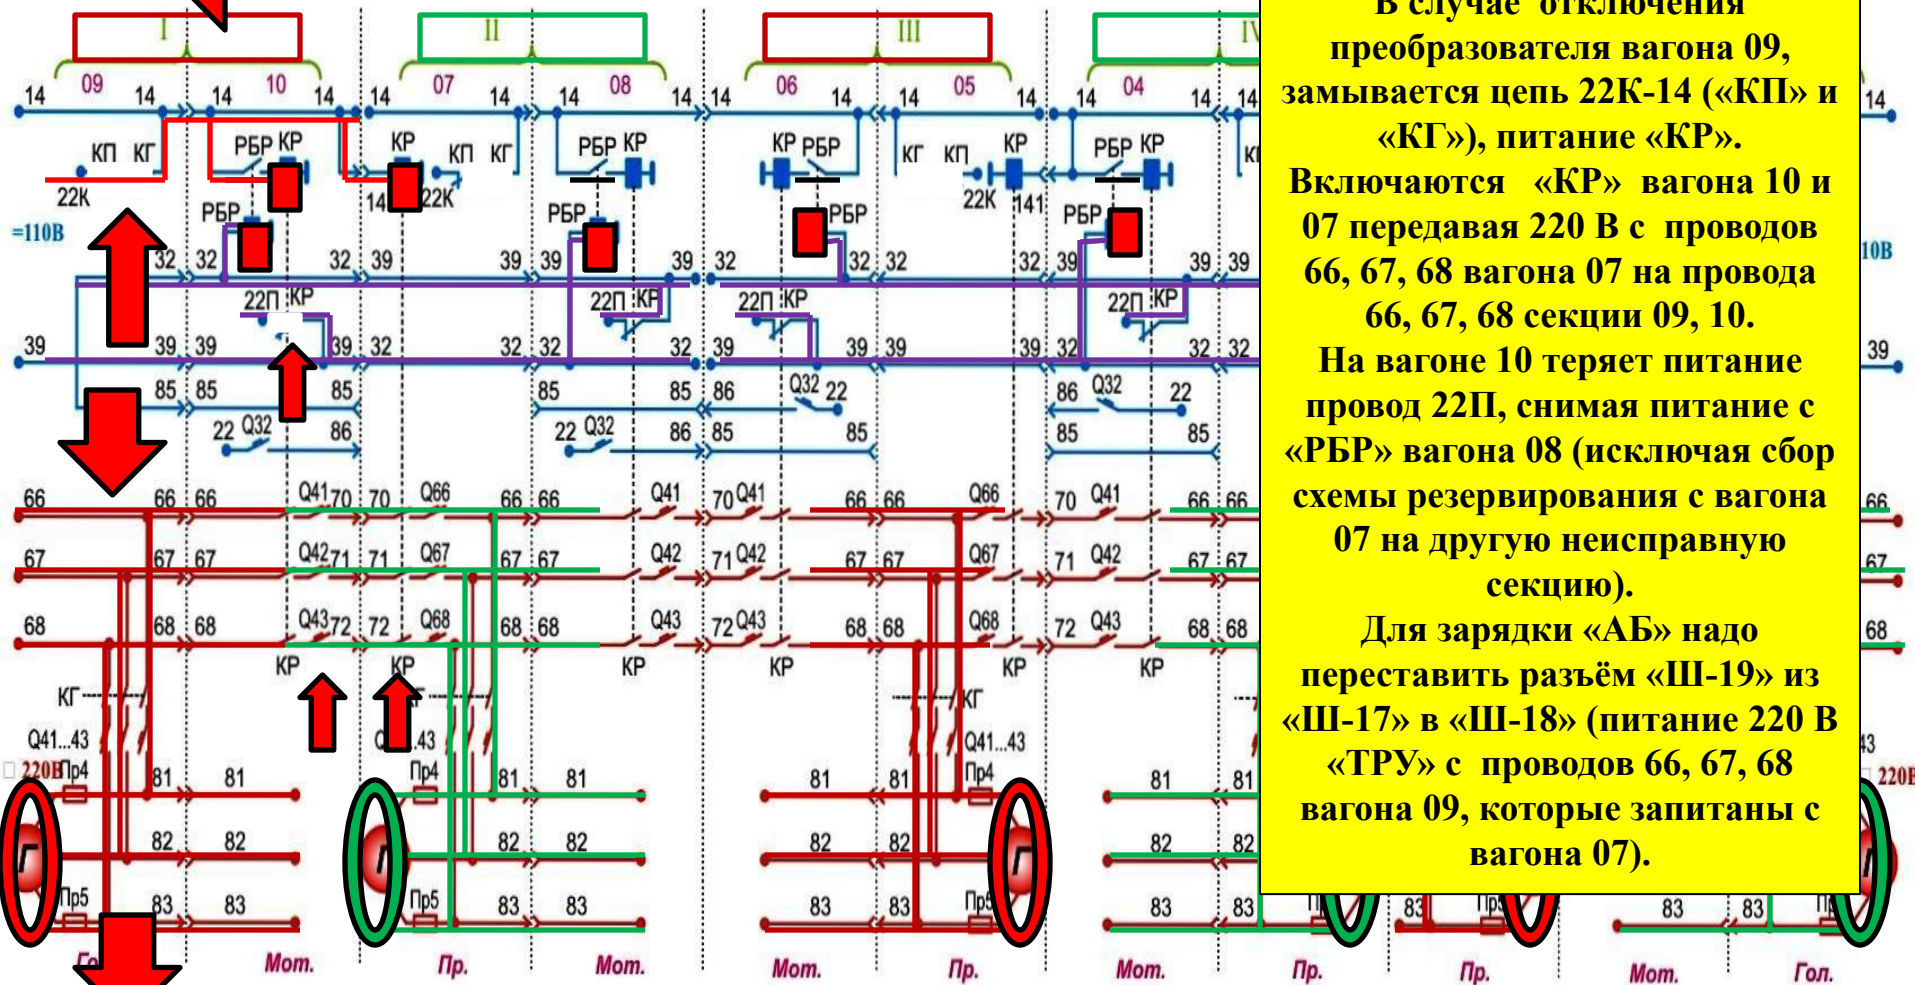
I II III IV

09 10 07 08 06 05 04

14 14 14 14 14 14 14 14 14 14 14 14 14 14 14 14

КП КГ РБР КР КР КП КГ РБР КР КР РБР КГ КП КР РБР КР

22К 14 22К 22К 141

=110В РБР РБР РБР РБР 10В

32 32 32 39 39 39 39 32 32 32 32 39 39 39

22П КР 22П КР 22П КР 22П КР

39 39 39 39 32 32 32 32 39 39 39 39 32 32 32 39

85 85 85 85 85 86 Q32 22 86 Q32 22

22 Q32 86 22 Q32 86 85 85 85 85

66 66 66 Q41 70 70 Q66 66 66 Q41 70 Q41 66 66 Q66 70 Q41 66 66 66

67 67 67 Q42 71 71 Q67 67 67 Q42 71 Q42 67 67 Q67 71 Q42 67 67 67

68 68 68 Q43 72 72 Q68 68 68 Q43 72 Q43 68 68 Q68 72 Q43 68 68 68

КР КР КР КР КР КР

КГ КГ

Q41...43 Q41...43 Q41...43 43

220В Пр4 Пр4 Пр4 220В

81 81 81 81 81 81 81 81

Г Г Г Г

82 82 82 82 82 82 82 82

Пр5 Пр5 Пр5 Пр5

83 83 83 83 83 83 83 83 83 83 83

Гол. Мот. Пр. Мот. Мот. Пр. Мот. Пр. Пр. Мот. Гол.

В случае отключения преобразователя вагона 09, замывается цепь 22К-14 («КП» и «КГ»), питание «КР».
Включаются «КР» вагона 10 и 07 передавая 220 В с проводов 66, 67, 68 вагона 07 на провода 66, 67, 68 секции 09, 10.
На вагоне 10 теряет питание провод 22П, снимая питание с «РБР» вагона 08 (исключая сбор схемы резервирования с вагона 07 на другую неисправную секцию).
Для зарядки «АБ» надо переставить разъём «Ш-19» из «Ш-17» в «Ш-18» (питание 220 В «ТРУ» с проводов 66, 67, 68 вагона 09, которые запитаны с вагона 07).